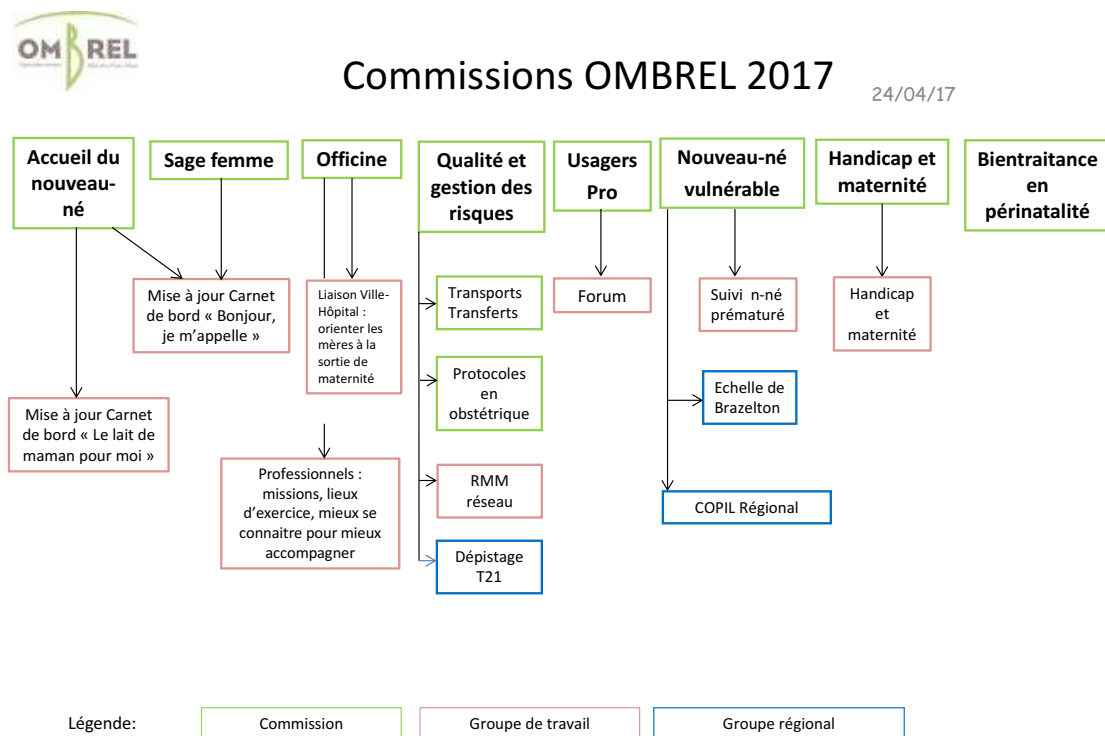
OMBREL

Commissions OMBREL 2017

24/04/17

Accueil du nouveau-né

Sage femme

Officine

Qualité et gestion des risques

Usagers Pro

Nouveau-né vulnérable

Handicap et maternité

Bientraitance en périnatalité

Mise à jour Carnet de bord « Bonjour, je m'appelle »

Liaison Ville-Hôpital : orienter les mères à la sortie de maternité

Transports Transferts

Forum

Suivi n-né prématuré

Handicap et maternité

Protocoles en obstétrique

Echelle de Brazelton

Mise à jour Carnet de bord « Le lait de maman pour moi »

Professionnels : missions, lieux d'exercice, mieux se connaitre pour mieux accompagner

RMM réseau

COPIL Régional

Dépistage T21

Légende: Commission Groupe de travail Groupe régional